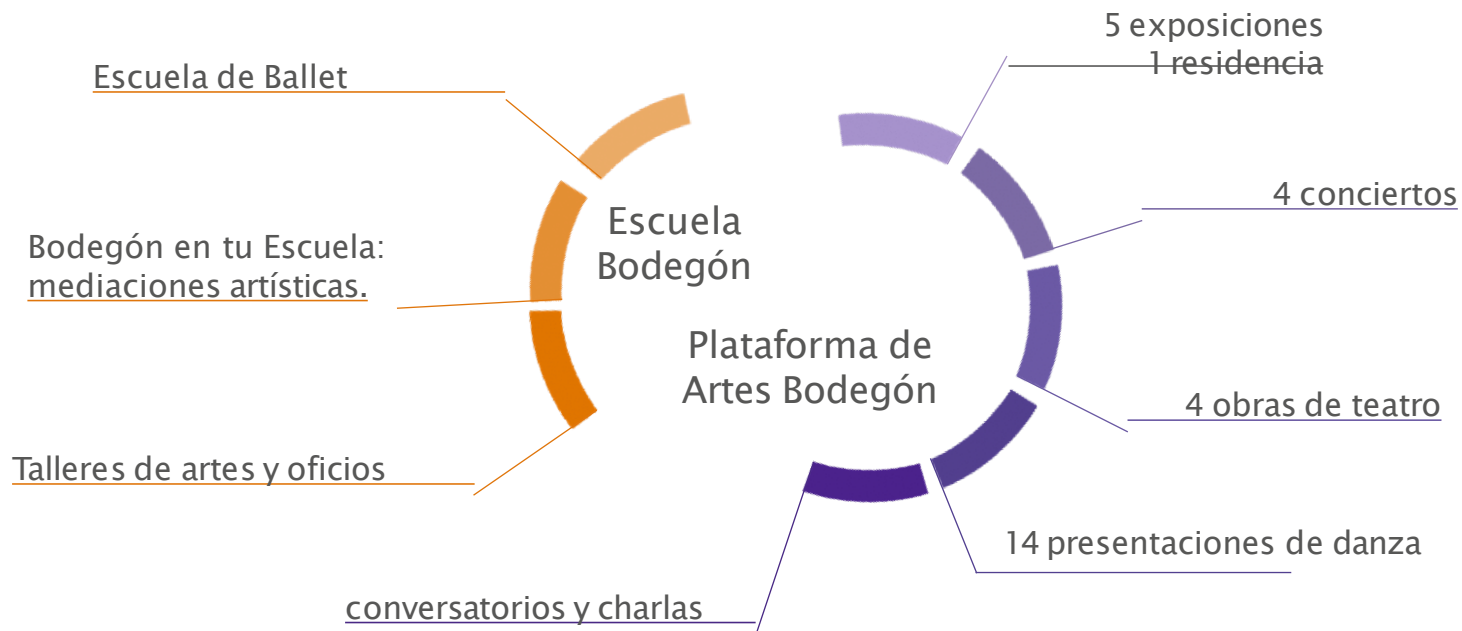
Escuela de Ballet

Bodegón en tu Escuela: mediaciones artísticas.

Talleres de artes y oficios

Escuela Bodegón

Plataforma de Artes Bodegón

5 exposiciones
1 residencia

4 conciertos

4 obras de teatro

14 presentaciones de danza

conversatorios y charlas